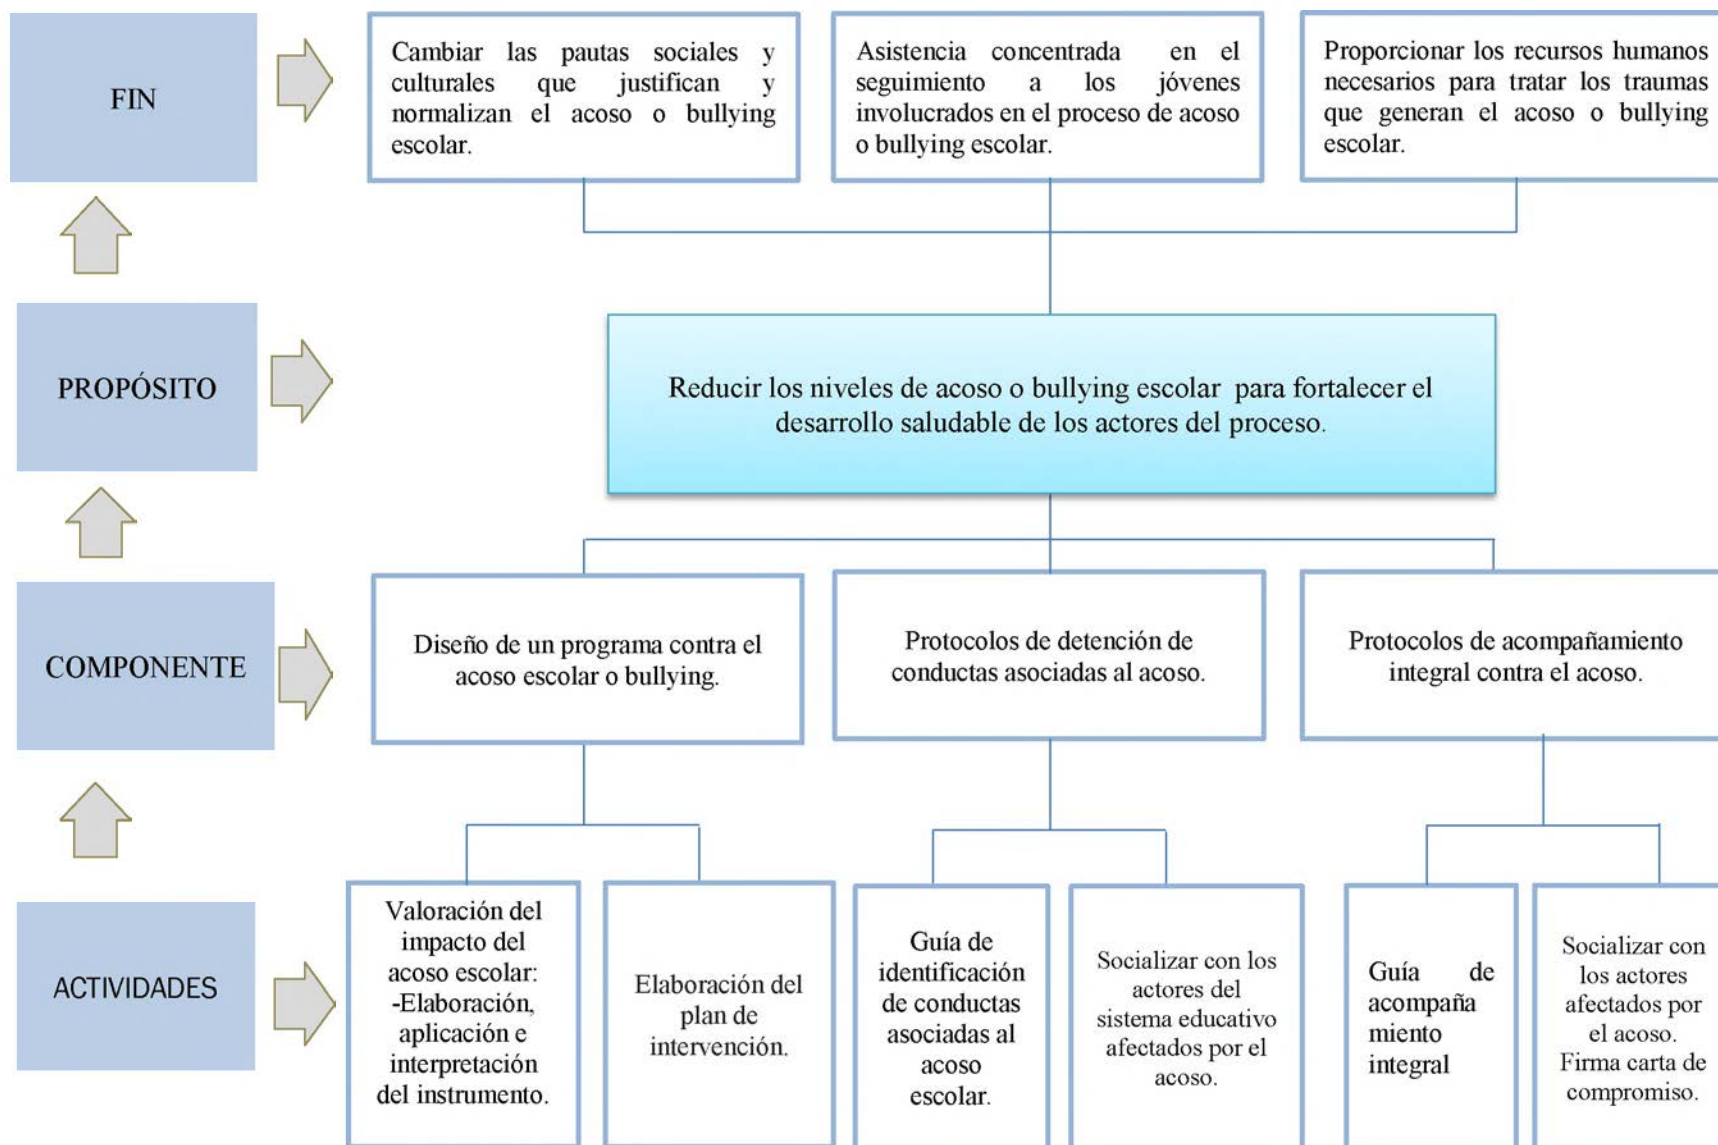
FIN

Cambiar las pautas sociales y culturales que justifican y normalizan el acoso o bullying escolar.

Asistencia concentrada en el seguimiento a los jóvenes involucrados en el proceso de acoso o bullying escolar.

Proporcionar los recursos humanos necesarios para tratar los traumas que generan el acoso o bullying escolar.

PROPÓSITO

Reducir los niveles de acoso o bullying escolar para fortalecer el desarrollo saludable de los actores del proceso.

COMPONENTE

Diseño de un programa contra el acoso escolar o bullying.

Protocolos de detención de conductas asociadas al acoso.

Protocolos de acompañamiento integral contra el acoso.

ACTIVIDADES

Valoración del impacto del acoso escolar: -Elaboración, aplicación e interpretación del instrumento.

Elaboración del plan de intervención.

Guía de identificación de conductas asociadas al acoso escolar.

Socializar con los actores del sistema educativo afectados por el acoso.

Guía de acompaña miento integral

Socializar con los actores afectados por el acoso. Firma carta de compromiso.